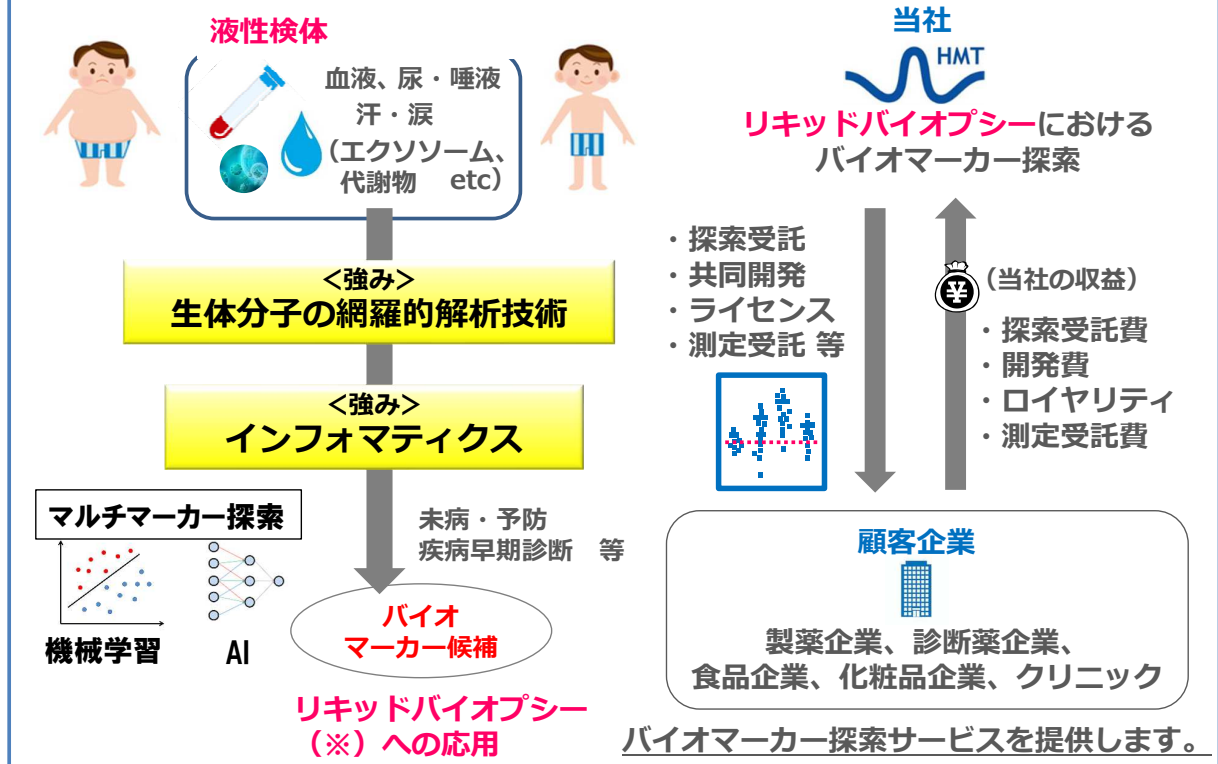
液性検体

血液、尿・唾液
汗・涙
（エクソソーム、
代謝物　etc）

＜強み＞
生体分子の網羅的解析技術

＜強み＞
インフォマティクス

マルチマーカー探索

機械学習

AI

未病・予防
疾病早期診断　等

バイオ
マーカー候補

リキッドバイオプシー
（※）への応用

当社

HMT

リキッドバイオプシーにおける
バイオマーカー探索

・探索受託
・共同開発
・ライセンス
・測定受託 等

¥

（当社の収益）

・探索受託費
・開発費
・ロイヤリティ
・測定受託費

顧客企業

製薬企業、診断薬企業、
食品企業、化粧品企業、クリニック

バイオマーカー探索サービスを提供します。